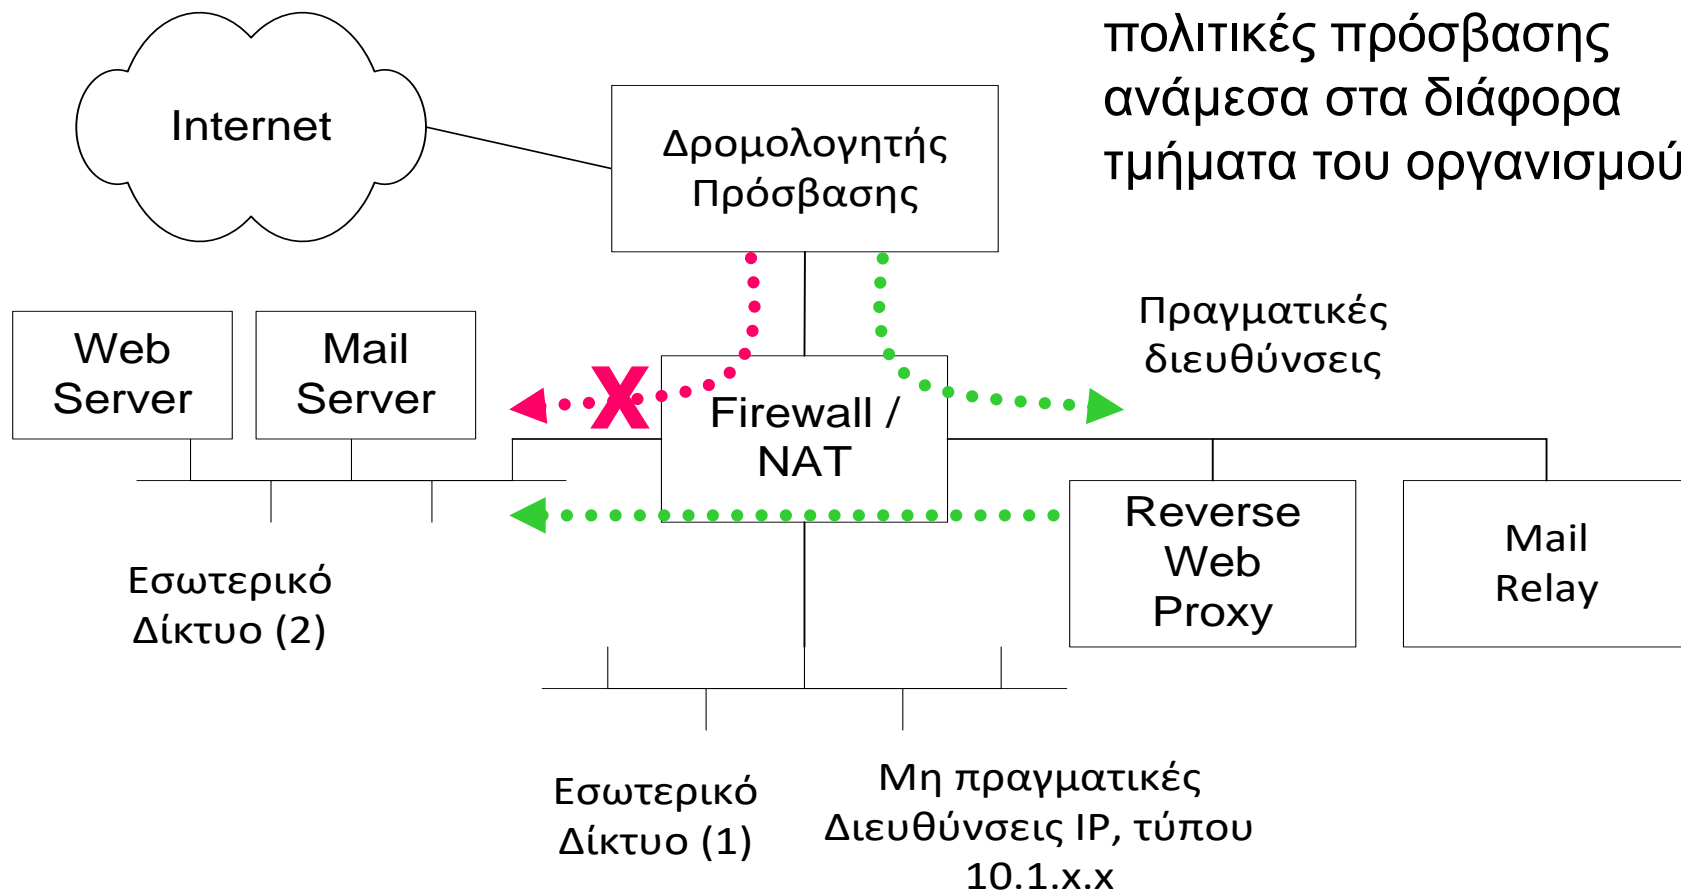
πολιτικές πρόσβασης ανάμεσα στα διάφορα τμήματα του οργανισμού

Internet

Δρομολογητής Πρόσβασης

Πραγματικές διευθύνσεις

Web Server

Mail Server

Firewall / NAT

Reverse Web Proxy

Mail Relay

Εσωτερικό Δίκτυο (2)

Εσωτερικό Δίκτυο (1)

Μη πραγματικές Διευθύνσεις IP, τύπου 10.1.x.x